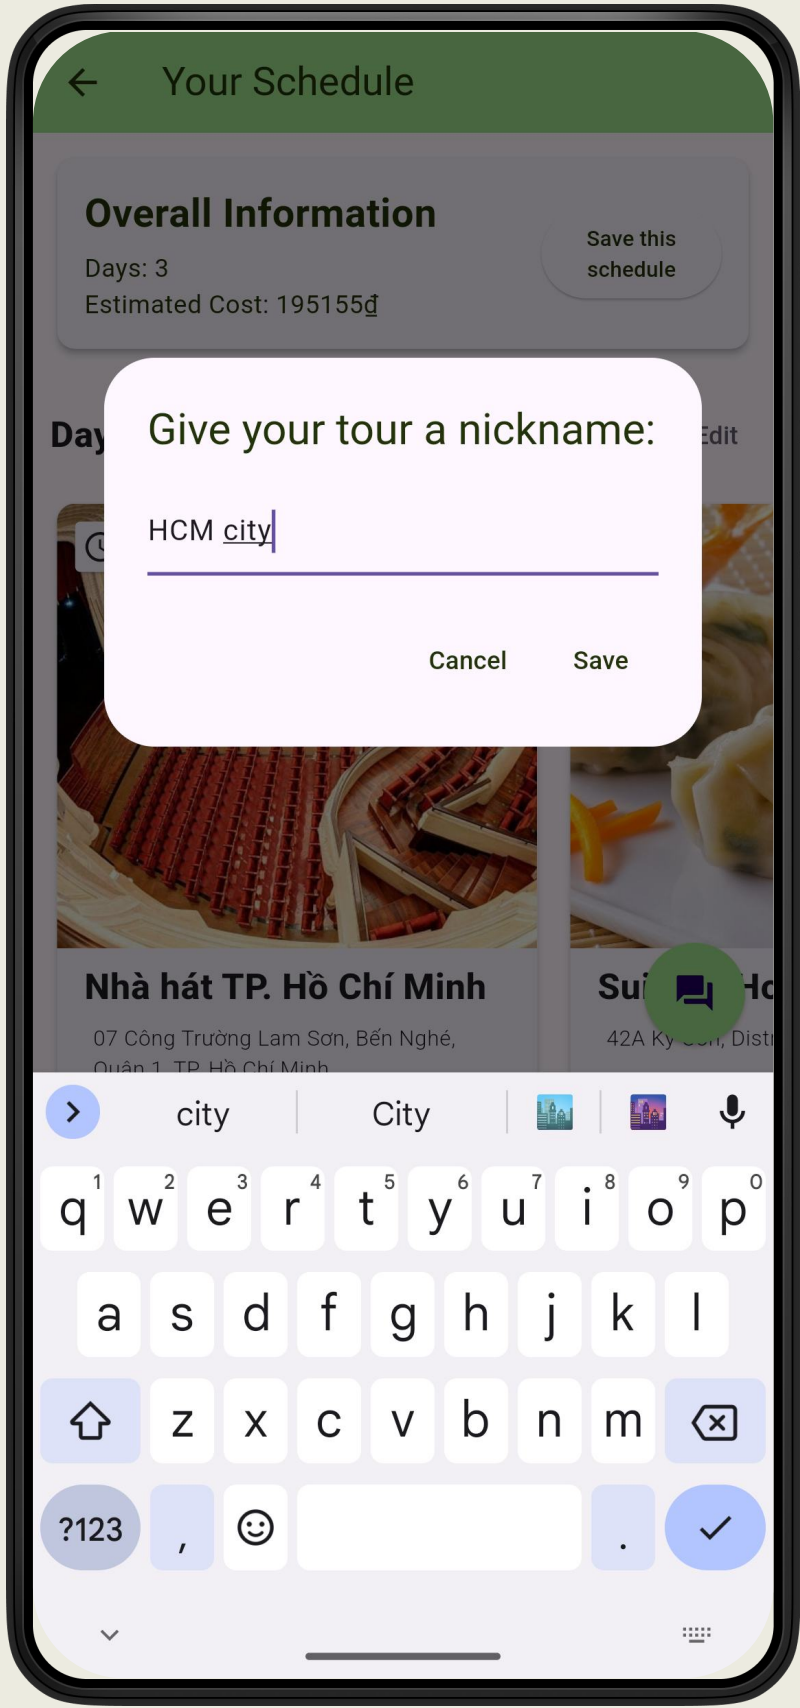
Your Schedule

Overall Information
Days: 3
Estimated Cost: 195155₫

Save this schedule

Day

Edit

Give your tour a nickname:

HCM city

Cancel Save

Nhà hát TP. Hồ Chí Minh
07 Công Trường Lam Sơn, Bến Nghé, Quận 1, TP. Hồ Chí Minh

Su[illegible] Ho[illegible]
42A Ky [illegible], Distr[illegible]

city City

q w e r t y u i o p
1 2 3 4 5 6 7 8 9 0
a s d f g h j k l
z x c v b n m
?123 , .